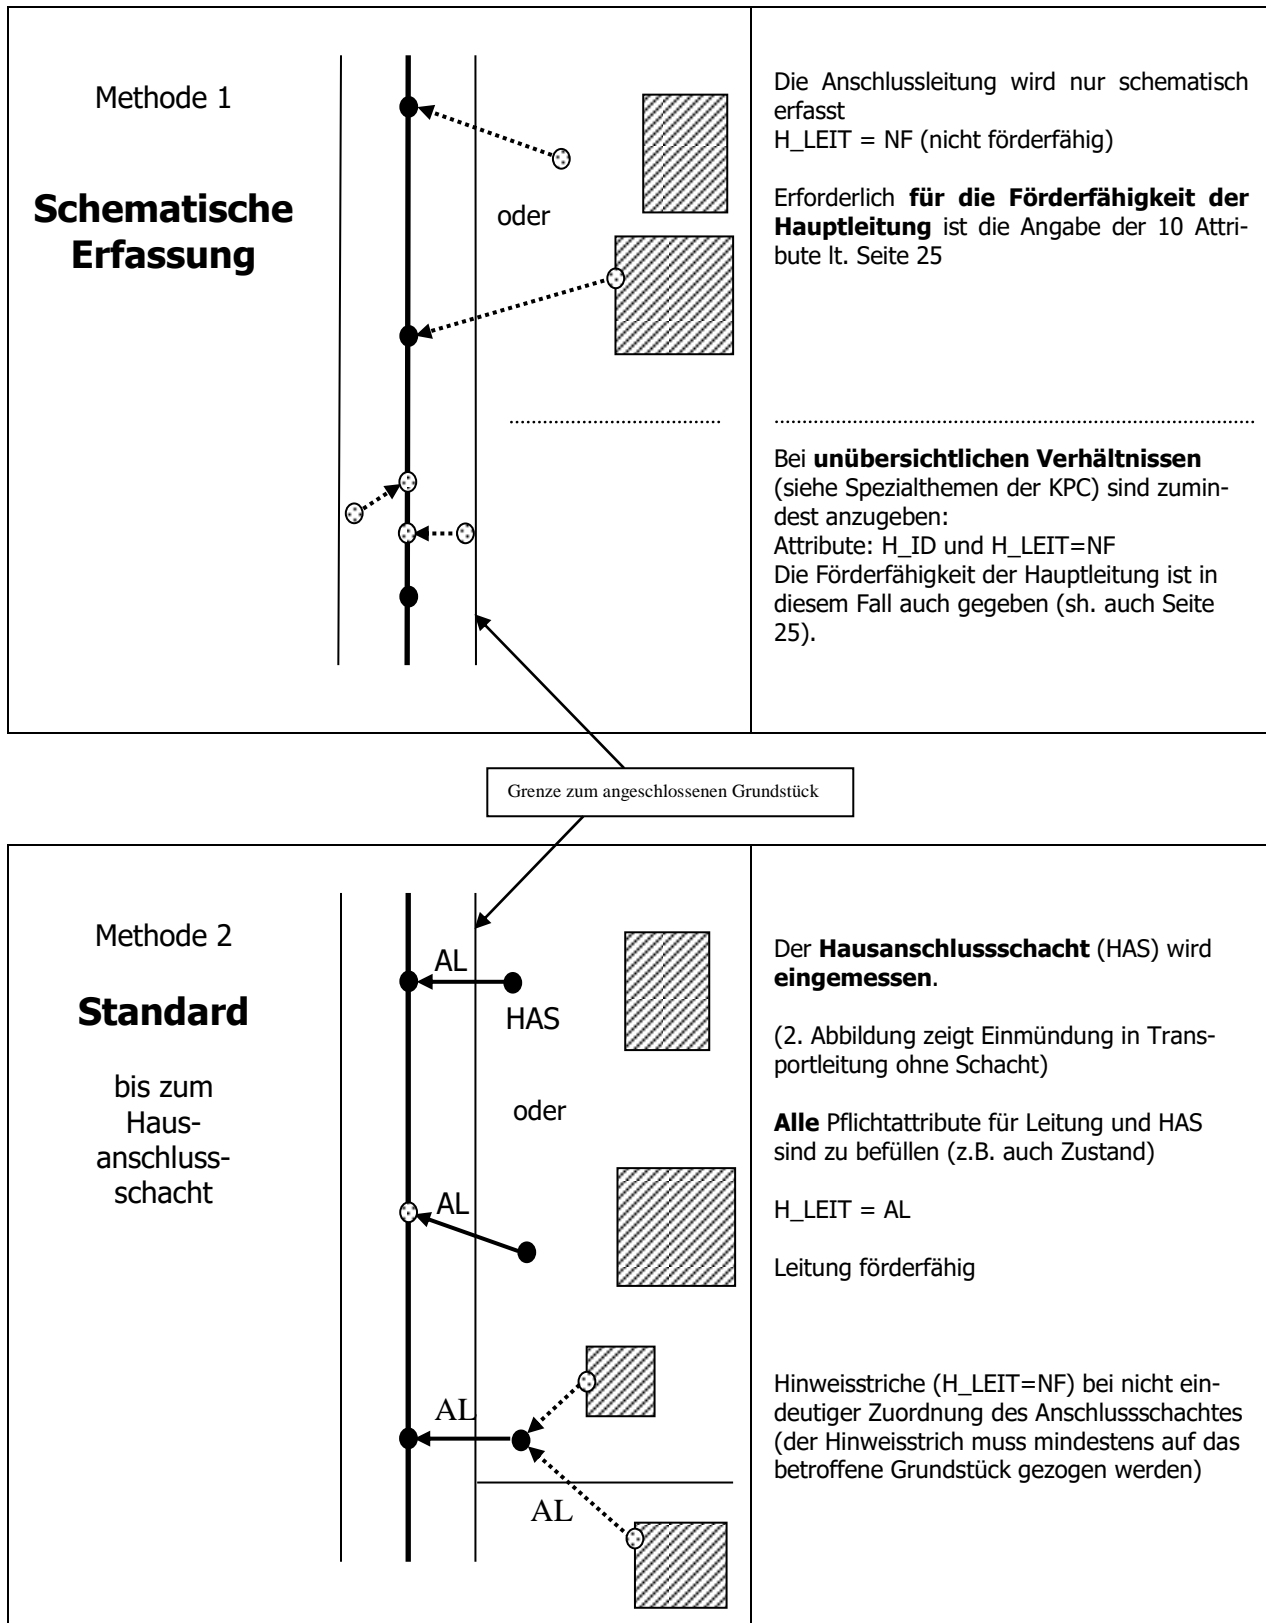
Methode 1

**Schematische Erfassung**

oder

Die Anschlussleitung wird nur schematisch erfasst
H_LEIT = NF (nicht förderfähig)

Erforderlich **für die Förderfähigkeit der Hauptleitung** ist die Angabe der 10 Attribute lt. Seite 25

Bei **unübersichtlichen Verhältnissen** (siehe Spezialthemen der KPC) sind zumindest anzugeben:
Attribute: H_ID und H_LEIT=NF
Die Förderfähigkeit der Hauptleitung ist in diesem Fall auch gegeben (sh. auch Seite 25).

Grenze zum angeschlossenen Grundstück

Methode 2

**Standard**

bis zum Hausanschlussschacht

AL

HAS

oder

AL

AL

AL

Der **Hausanschlussschacht** (HAS) wird **eingemessen**.

(2. Abbildung zeigt Einmündung in Transportleitung ohne Schacht)

**Alle** Pflichtattribute für Leitung und HAS sind zu befüllen (z.B. auch Zustand)

H_LEIT = AL

Leitung förderfähig

Hinweisstriche (H_LEIT=NF) bei nicht eindeutiger Zuordnung des Anschlussschachtes (der Hinweisstrich muss mindestens auf das betroffene Grundstück gezogen werden)